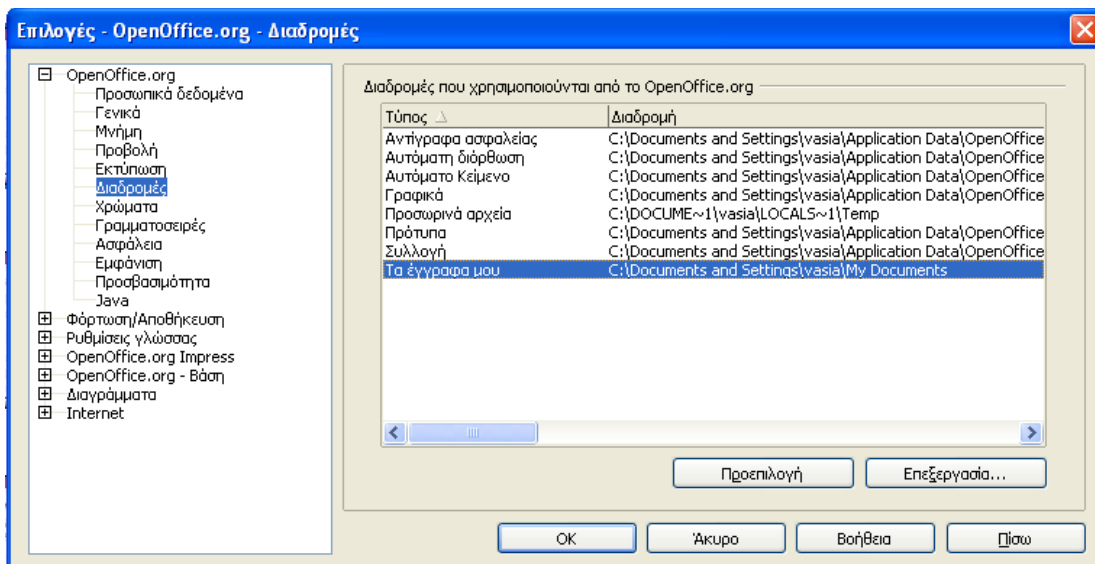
Επιλογές - OpenOffice.org - Διαδρομές

OpenOffice.org
Προσωπικά δεδομένα
Γενικά
Μνήμη
Προβολή
Εκτύπωση
Διαδρομές
Χρώματα
Γραμματοσειρές
Ασφάλεια
Εμφάνιση
Προσβασιμότητα
Java
Φόρτωση/Αποθήκευση
Ρυθμίσεις γλώσσας
OpenOffice.org Impress
OpenOffice.org - Βάση
Διαγράμματα
Internet

Διαδρομές που χρησιμοποιούνται από το OpenOffice.org

| Τύπος | Διαδρομή |
|---|---|
| Αντίγραφα ασφαλείας | C:\Documents and Settings\vasia\Application Data\OpenOffice |
| Αυτόματη διόρθωση | C:\Documents and Settings\vasia\Application Data\OpenOffice |
| Αυτόματο Κείμενο | C:\Documents and Settings\vasia\Application Data\OpenOffice |
| Γραφικά | C:\Documents and Settings\vasia\Application Data\OpenOffice |
| Προσωρινά αρχεία | C:\DOCUME~1\vasia\LOCALS~1\Temp |
| Πρότυπα | C:\Documents and Settings\vasia\Application Data\OpenOffice |
| Συλλογή | C:\Documents and Settings\vasia\Application Data\OpenOffice |
| Τα έγγραφα μου | C:\Documents and Settings\vasia\My Documents |

Προεπιλογή
Επεξεργασία...

OK
Άκυρο
Βοήθεια
Πίσω